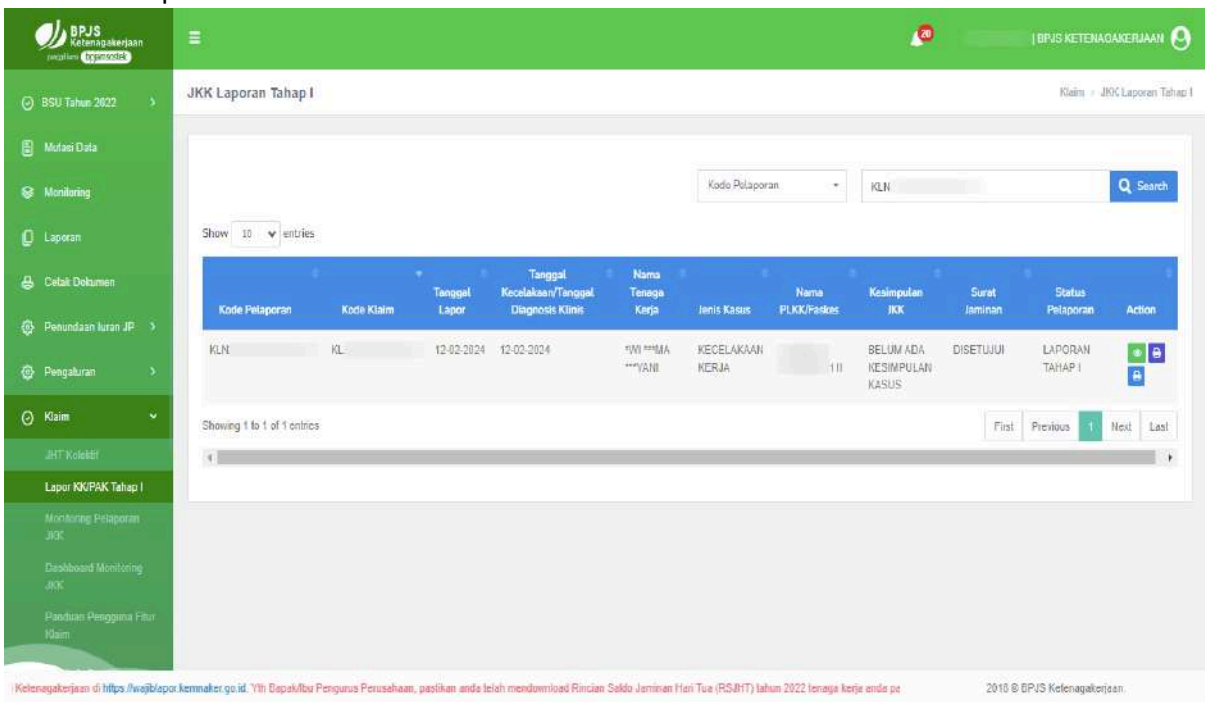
BPJS Ketenagakerjaan
pengelian bpjamsostek

20

| BPJS KETENAGAKERJAAN

BSU Tahun 2022
Mutasi Data
Monitoring
Laporan
Cetak Dokumen
Penundaan Iuran JP
Pengaturan
Klaim
JHT Kolektif
Lapor KK/PAK Tahap I
Monitoring Pelaporan JKK
Dashboard Monitoring JKK
Panduan Pengguna Fitur Klaim

JKK Laporan Tahap I

Klaim › JKK Laporan Tahap I

Kode Pelaporan

KLN

Search

Show 10 entries

| Kode Pelaporan | Kode Klaim | Tanggal Lapor | Tanggal Kecelakaan/Tanggal Diagnosis Klinis | Nama Tenaga Kerja | Jenis Kasus | Nama PLKK/Faskes | Kesimpulan JKK | Surat Jaminan | Status Pelaporan | Action |
|---|---|---|---|---|---|---|---|---|---|---|
| KLN | KL | 12-02-2024 | 12-02-2024 | *WI ***MA ***YANI | KECELAKAAN KERJA | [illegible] 1 II | BELUM ADA KESIMPULAN KASUS | DISETUJUI | LAPORAN TAHAP I | |

Showing 1 to 1 of 1 entries

First Previous 1 Next Last

Ketenagakerjaan di https://wajiblapor.kemnaker.go.id. Yth Bapak/Ibu Pengurus Perusahaan, pastikan anda telah mendownload Rincian Saldo Jaminan Hari Tua (RSJHT) tahun 2022 tenaga kerja anda pe

2018 © BPJS Ketenagakerjaan.